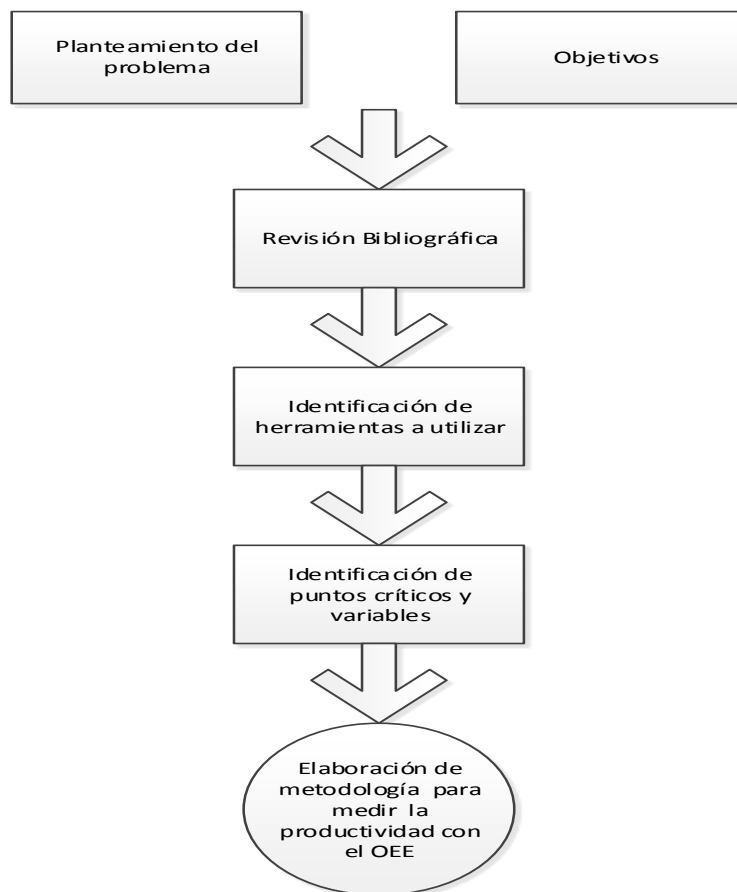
Planteamiento del problema

Objetivos

Revisión Bibliográfica

Identificación de herramientas a utilizar

Identificación de puntos críticos y variables

Elaboración de metodología para medir la productividad con el OEE